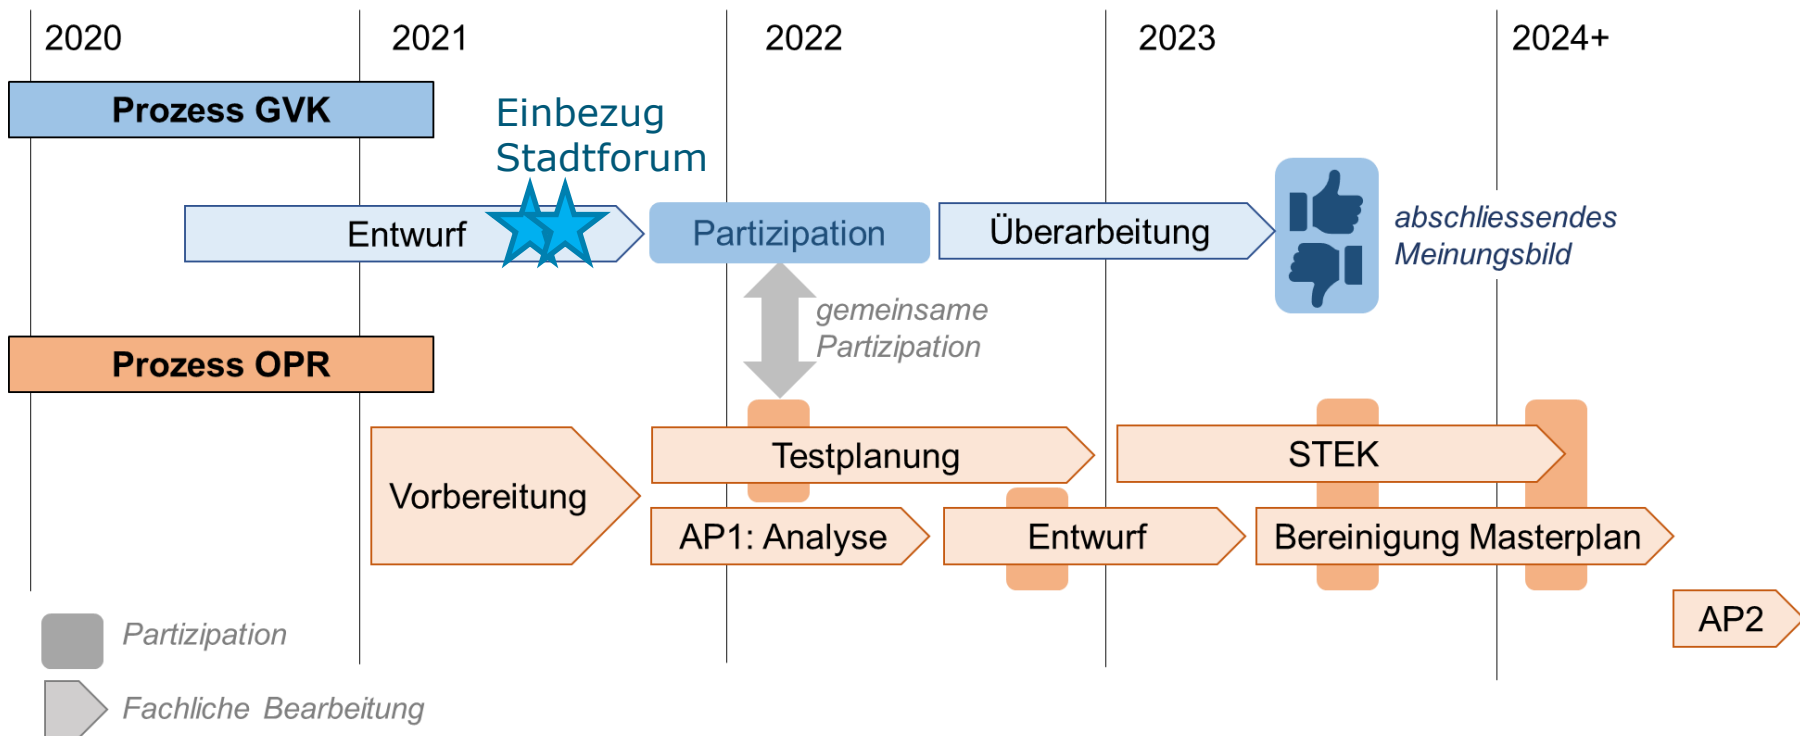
2020 2021 2022 2023 2024+

Prozess GVK

Einbezug Stadtforum

Entwurf

Partizipation

Überarbeitung

abschliessendes Meinungsbild

gemeinsame Partizipation

Prozess OPR

Vorbereitung

Testplanung

AP1: Analyse

Entwurf

STEK

Bereinigung Masterplan

AP2

Partizipation

Fachliche Bearbeitung